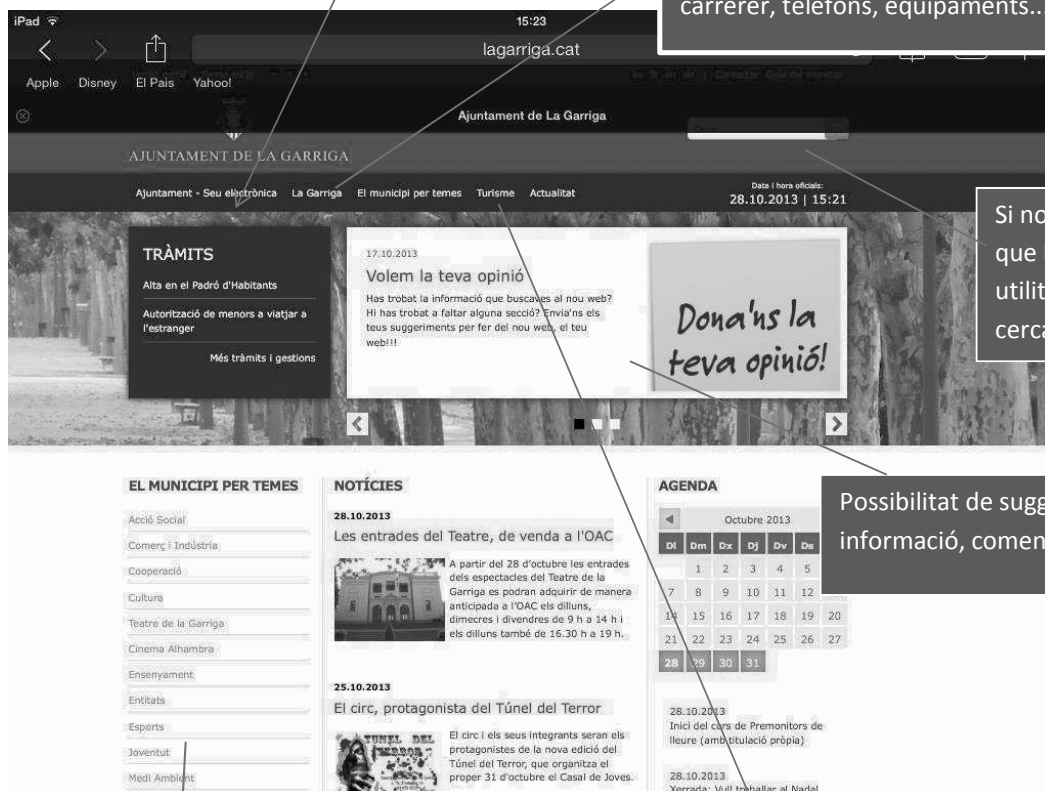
iPad 15:23

lagarriga.cat

carrerer, telèfons, equipaments..

Apple Disney El País Yahoo!

Ajuntament de La Garriga

AJUNTAMENT DE LA GARRIGA

Ajuntament - Seu electrònica La Garriga El municipi per temes Turisme Actualitat

Data i hora oficials: 28.10.2013 | 15:21

Si no
que
utilit
cerca

TRÀMITS

Alta en el Padró d'Habitants

Autorització de menors a viatjar a l'estranger

Més tràmits i gestions

17.10.2013

Volem la teva opinió

Has trobat la informació que buscaves al nou web? Hi has trobat a faltar alguna secció? Envia'ns els teus suggeriments per fer del nou web, el teu web!!!

Dona'ns la teva opinió!

Possibilitat de sugg
informació, comen

EL MUNICIPI PER TEMES

Acció Social

Comerç i Indústria

Cooperació

Cultura

Teatre de la Garriga

Cinema Alhambra

Ensenyament

Entitats

Esports

Joventut

Medi Ambient

NOTÍCIES

28.10.2013

Les entrades del Teatre, de venda a l'OAC

A partir del 28 d'octubre les entrades dels espectacles del Teatre de la Garriga es podran adquirir de manera anticipada a l'OAC els dilluns, dimecres i divendres de 9 h a 14 h i els dilluns també de 16.30 h a 19 h.

25.10.2013

El circ, protagonista del Túnel del Terror

El circ i els seus integrants seran els protagonistes de la nova edició del Túnel del Terror, que organitza el proper 31 d'octubre el Casal de Joves.

AGENDA

Octubre 2013

| Dl | Dm | Dx | Dj | Dv | Ds |
|---|---|---|---|---|---|
| | 1 | 2 | 3 | 4 | 5 |
| 7 | 8 | 9 | 10 | 11 | 12 |
| 14 | 15 | 16 | 17 | 18 | 19 | 20 |
| 21 | 22 | 23 | 24 | 25 | 26 | 27 |
| 28 | 29 | 30 | 31 | | |

28.10.2013
Inici del curs de Premonitors de lleure (amb titulació pròpia)

28.10.2013
Xerrada: Vull treballar al Nadal